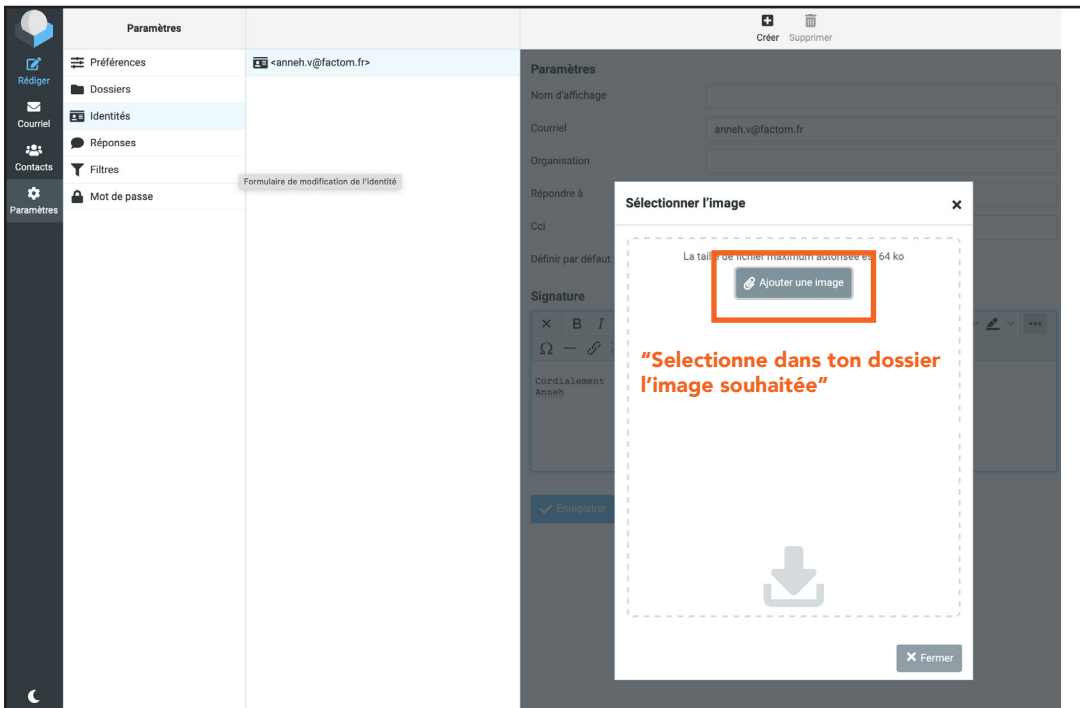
Rédiger
Courriel
Contacts
Paramètres

Paramètres
Préférences
Dossiers
Identités
Réponses
Filtres
Mot de passe

<anneh.v@factom.fr>
Formulaire de modification de l'identité

Créer Supprimer

Paramètres
Nom d'affichage
Courriel anneh.v@factom.fr
Organisation
Répondre à
Cci
Définir par défaut

Signature
Cordialement
Anneh

Enregistrer

Sélectionner l'image
La taille de fichier maximum autorisée est 64 ko
Ajouter une image
"Selectionne dans ton dossier l'image souhaitée"
Fermer